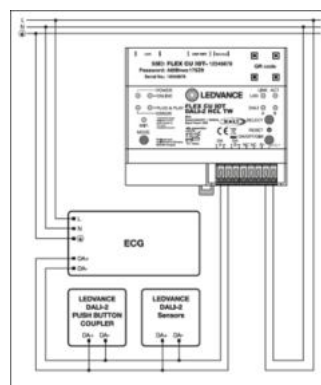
L
N
⏚

SSID: FLEX CU IOT- 12345678
Password: ABBfmm17529
Serial No.: 12345678

QR code

LEDVANCE

FLEX CU IOT
DALI-2 HCL TW

ECG

L
N
⏚
DA+
DA-

LEDVANCE
DALI-2
PUSH BUTTON
COUPLER
DA+ DA-

LEDVANCE
DALI-2
Sensors
DA+ DA-